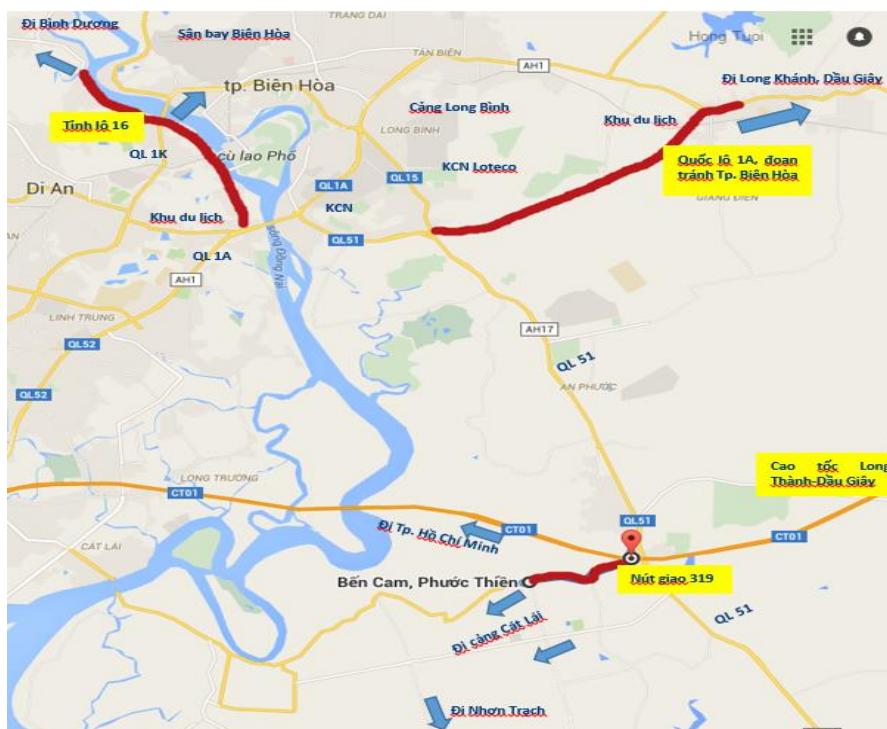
Đi Bình Dương
Sân bay Biên Hòa
TRANG DAI
TÂN BIÊN
Hong Tuoi
tp. Biên Hòa
AH1
Đi Long Khánh, Dầu Giây
Tỉnh lộ 16
Cảng Long Bình
LONG BINH
Khu du lịch
QL 1K
cù lao Phố
Quốc lộ 1A, đoạn tránh Tp. Biên Hòa
Di An
QL1A
QL15
KCN Loteco
KCN
GIANG ĐIỀN
Khu du lịch
QL51
QL 1A
AH1
LINH TRUNG
AH17
QL52
QL 51
AN PHƯỚC
QL52
Cao tốc Long Thành-Dầu Giây
LONG TRƯỜNG
CT01
CT01
QL51
CT01
Đi Tp. Hồ Chí Minh
CÁT LÁI
Bến Cam, Phước Thiền
Nút giao 319
QL 51
Đi cảng Cát Lái
Đi Nhơn Trạch